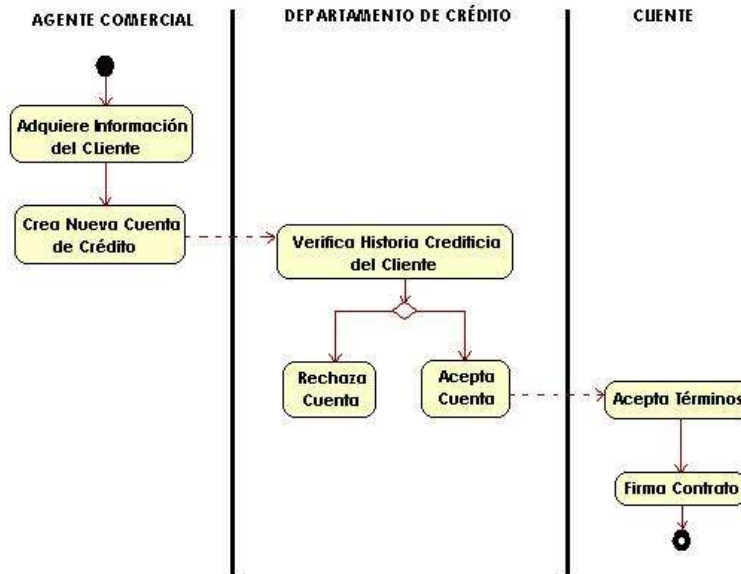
AGENTE COMERCIAL

DEPARTAMENTO DE CRÉDITO

CLIENTE

Adquiere Información del Cliente

Crea Nueva Cuenta de Crédito

Verifica Historia Crediticia del Cliente

Rechaza Cuenta

Acepta Cuenta

Acepta Términos

Firma Contrato